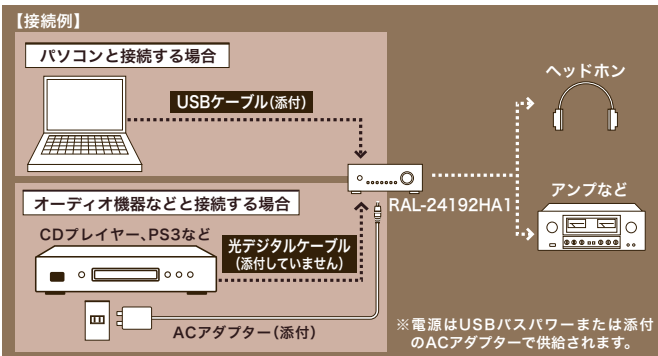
【接続例】

パソコンと接続する場合

USBケーブル(添付)

ヘッドホン

RAL-24192HA1

アンプなど

オーディオ機器などと接続する場合

CDプレイヤー、PS3など

光デジタルケーブル
(添付していません)

ACアダプター(添付)

※電源はUSBバスパワーまたは添付のACアダプターで供給されます。